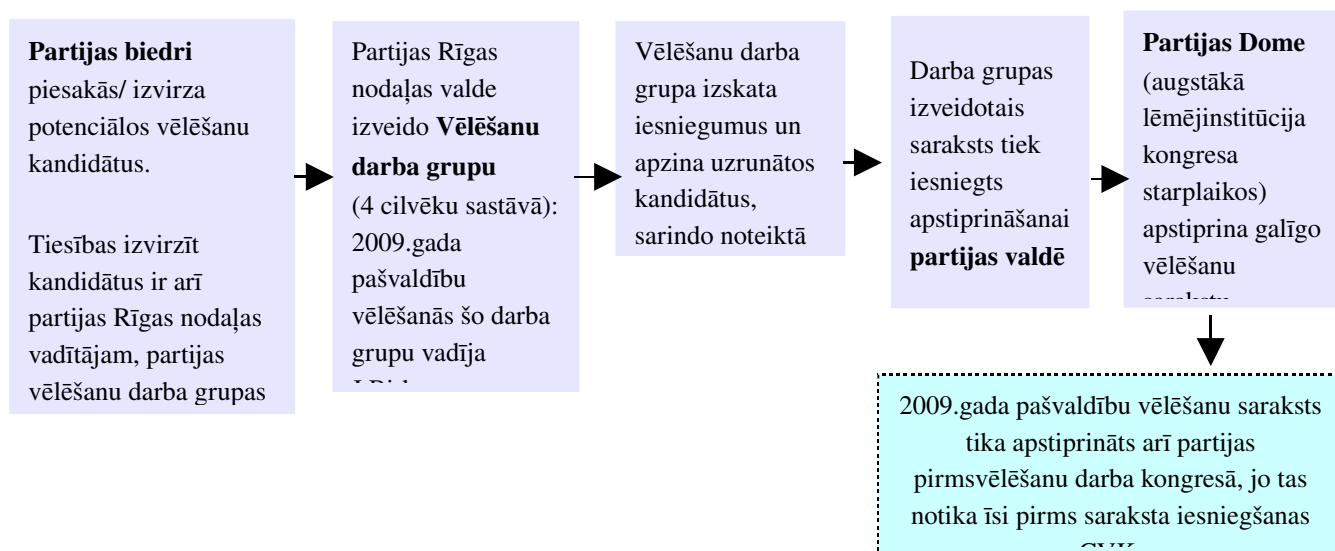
**Partijas biedri** piesakās/ izvirza potenciālos vēlēšanu kandidātus.

Tiesības izvirzīt kandidātus ir arī partijas Rīgas nodaļas vadītājam, partijas vēlēšanu darba grupas

Partijas Rīgas nodaļas valde izveido **Vēlēšanu darba grupu** (4 cilvēku sastāvā): 2009.gada pašvaldību vēlēšanās šo darba grupu vadīja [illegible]

Vēlēšanu darba grupa izskata iesniegumus un apzina uzrunātos kandidātus, sarindo noteiktā

Darba grupas izveidotais saraksts tiek iesniegts apstiprināšanai **partijas valdē**

**Partijas Dome** (augstākā lēmējinstitūcija kongresa starplaikos) apstiprina galīgo vēlēšanu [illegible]

2009.gada pašvaldību vēlēšanu saraksts tika apstiprināts arī partijas pirmsvēlēšanu darba kongresā, jo tas notika īsi pirms saraksta iesniegšanas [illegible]